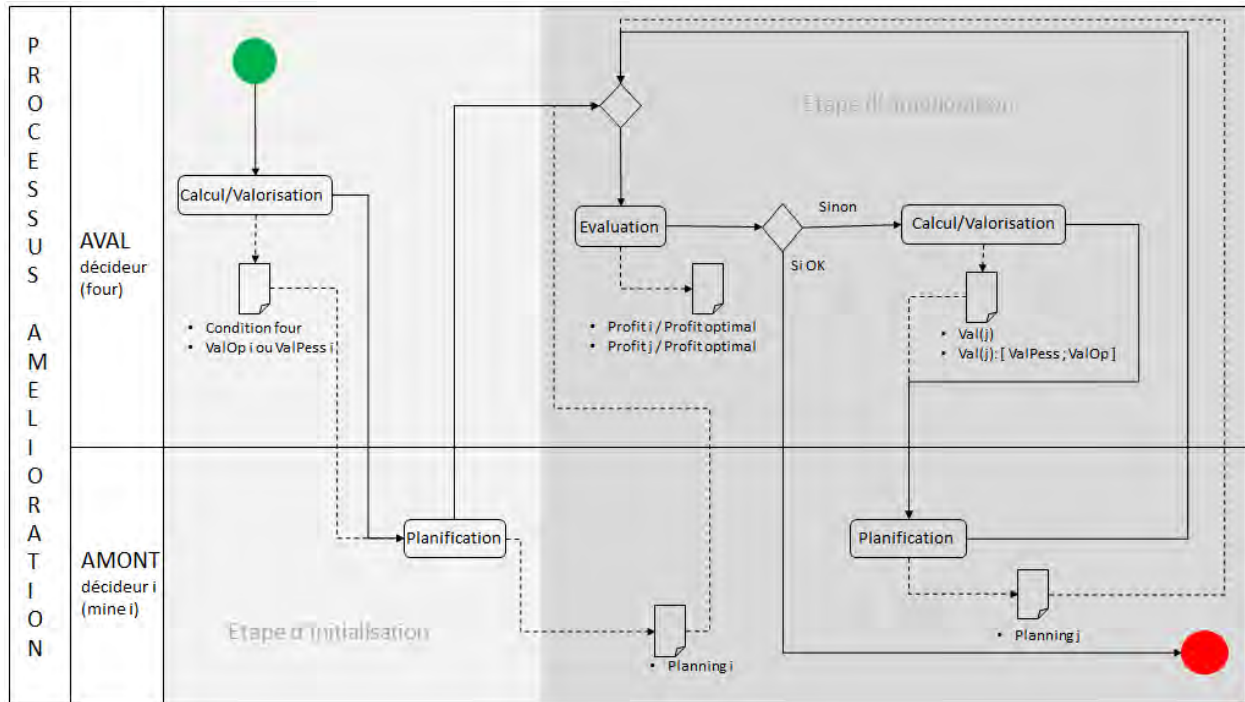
PROCESSUS AMELIORATION

AVAL
décideur
(four)

AMONT
décideur i
(mine i)

Calcul/Valorisation

• Condition four
• ValOp i ou ValPess i

Planification

• Planning i

Etape d'initialisation

Etape d'amélioration

Evaluation

• Profit i / Profit optimal
• Profit j / Profit optimal

Sinon

Si OK

Calcul/Valorisation

• Val(j)
• Val(j): [ ValPess ; ValOp ]

Planification

• Planning j